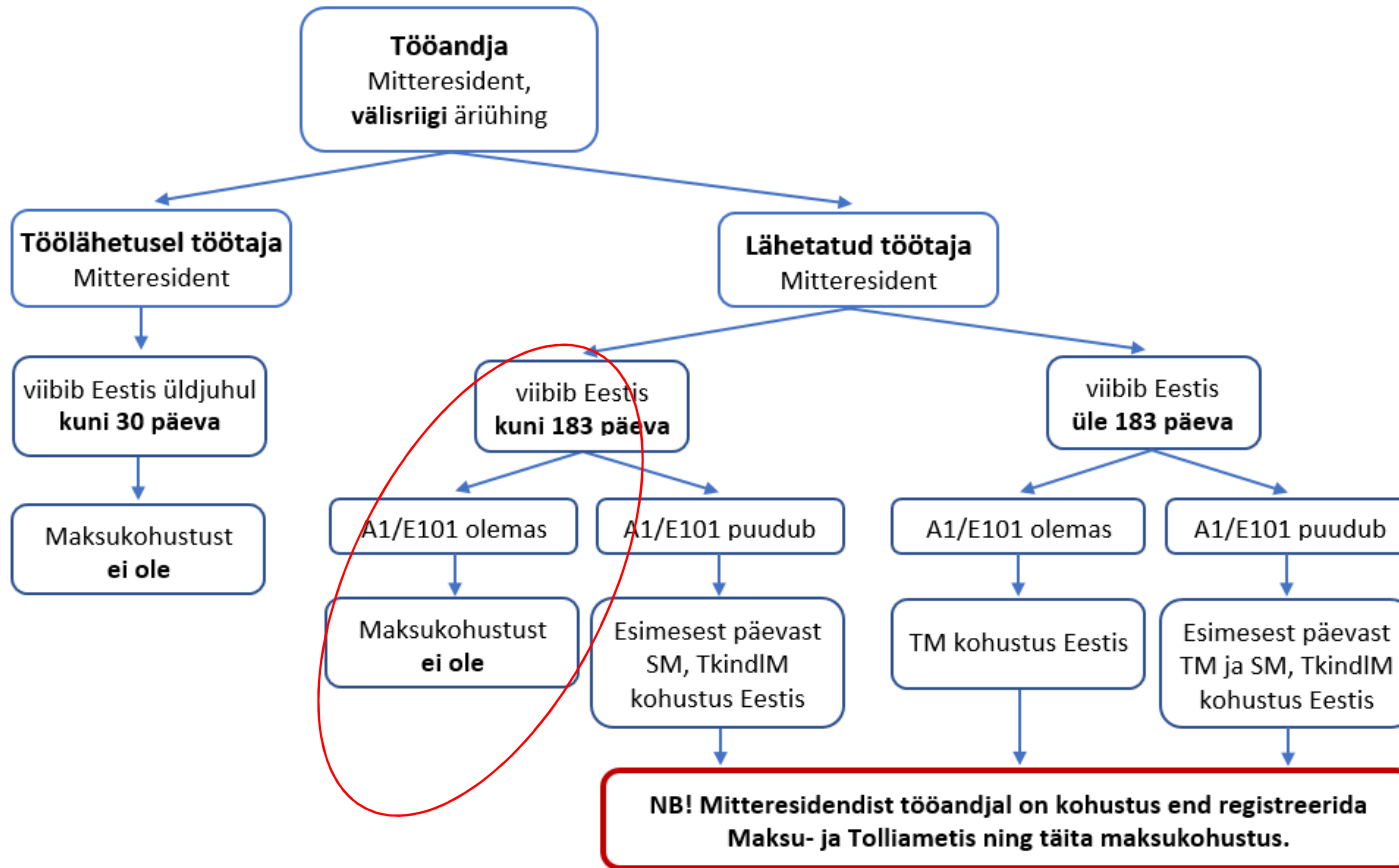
**Tööandja**
Mitteresident,
**välisriigi** äriühing

**Töölähetusel töötaja**
Mitteresident

viibib Eestis üldjuhul
**kuni 30 päeva**

Maksukohustust
**ei ole**

**Lähetatud töötaja**
Mitteresident

viibib Eestis
**kuni 183 päeva**

A1/E101 olemas

Maksukohustust
**ei ole**

A1/E101 puudub

Esimesest päevast
SM, TkindlM
kohustus Eestis

viibib Eestis
**üle 183 päeva**

A1/E101 olemas

TM kohustus Eestis

A1/E101 puudub

Esimesest päevast
TM ja SM, TkindlM
kohustus Eestis

**NB! Mitteresidendist tööandjal on kohustus end registreerida Maksu- ja Tolliametis ning täita maksukohustus.**